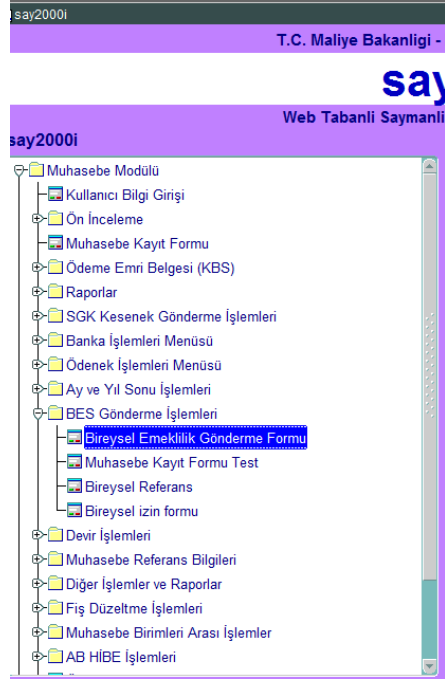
say2000i

T.C. Maliye Bakanligi -

say

Web Tabanli Saymanli

say2000i

Muhasebe Modülü
Kullanıcı Bilgi Girişi
Ön İnceleme
Muhasebe Kayıt Formu
Ödeme Emri Belgesi (KBS)
Raporlar
SGK Kesenek Gönderme İşlemleri
Banka İşlemleri Menüsü
Ödenek İşlemleri Menüsü
Ay ve Yıl Sonu İşlemleri
BES Gönderme İşlemleri
Bireysel Emeklilik Gönderme Formu
Muhasebe Kayıt Formu Test
Bireysel Referans
Bireysel izin formu
Devir İşlemleri
Muhasebe Referans Bilgileri
Diğer İşlemler ve Raporlar
Fiş Düzeltme İşlemleri
Muhasebe Birimleri Arası İşlemler
AB HİBE İşlemleri